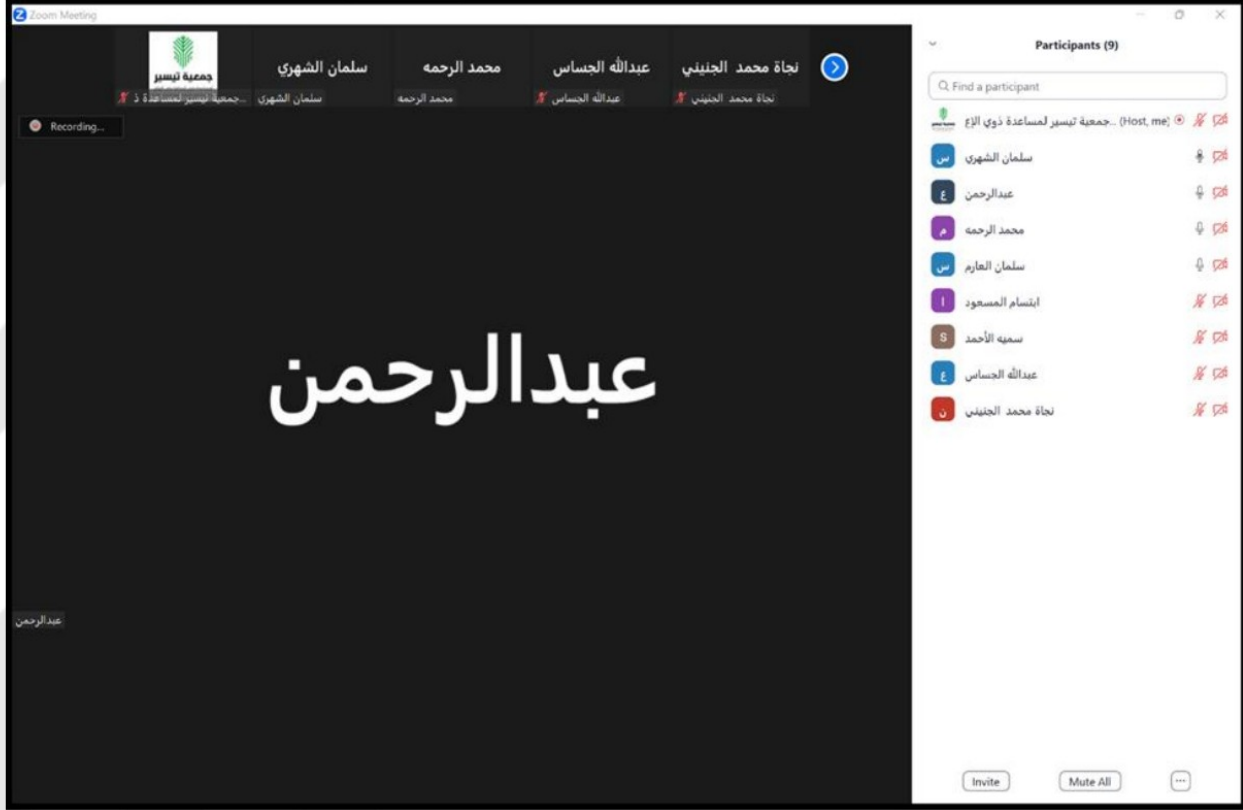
Zoom Meeting

جمعية تيسير
جمعية تيسير لمساعدة ذ...

سلمان الشهري
سلمان الشهري

محمد الرحمه
محمد الرحمه

عبدالله الجساس
عبدالله الجساس

نجاة محمد الجنيني
نجاة محمد الجنيني

Recording...

عبدالرحمن

عبدالرحمن

Participants (9)

Find a participant

جمعية تيسير لمساعدة ذوي الإع... (Host, me)
س سلمان الشهري
ع عبدالرحمن
م محمد الرحمه
س سلمان العازم
ا ابتسام المسعود
S سميه الأحمد
ع عبدالله الجساس
ن نجاة محمد الجنيني

Invite
Mute All
...